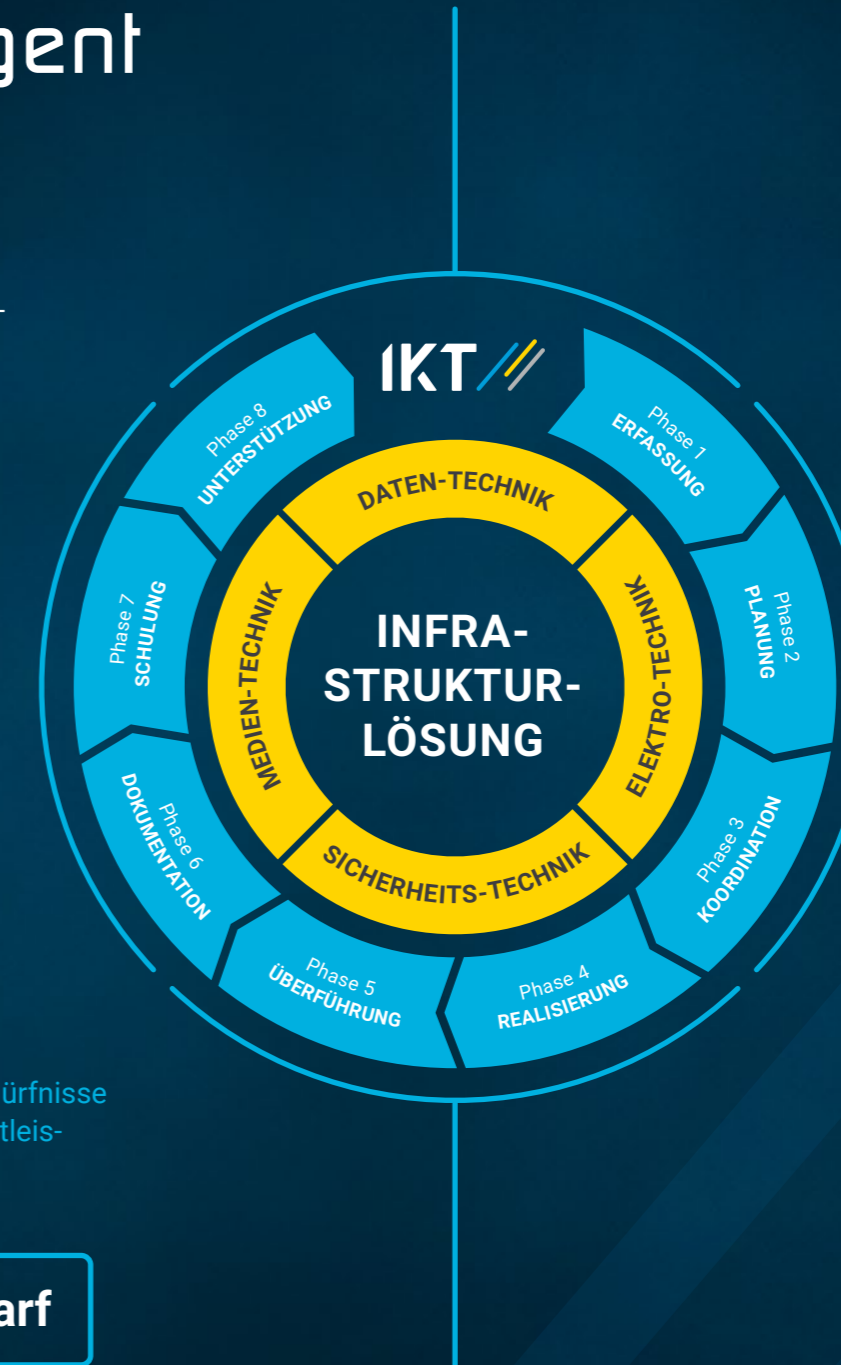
gent

IKT

Phase 8
UNTERSTÜTZUNG

Phase 1
ERFASSUNG

Phase 2
PLANUNG

Phase 3
KOORDINATION

Phase 4
REALISIERUNG

Phase 5
ÜBERFÜHRUNG

Phase 6
DOKUMENTATION

Phase 7
SCHULUNG

DATEN-TECHNIK
ELEKTRO-TECHNIK
SICHERHEITS-TECHNIK
MEDIEN-TECHNIK

INFRA-
STRUKTUR-
LÖSUNG

ürfnisse
tleis-

arf